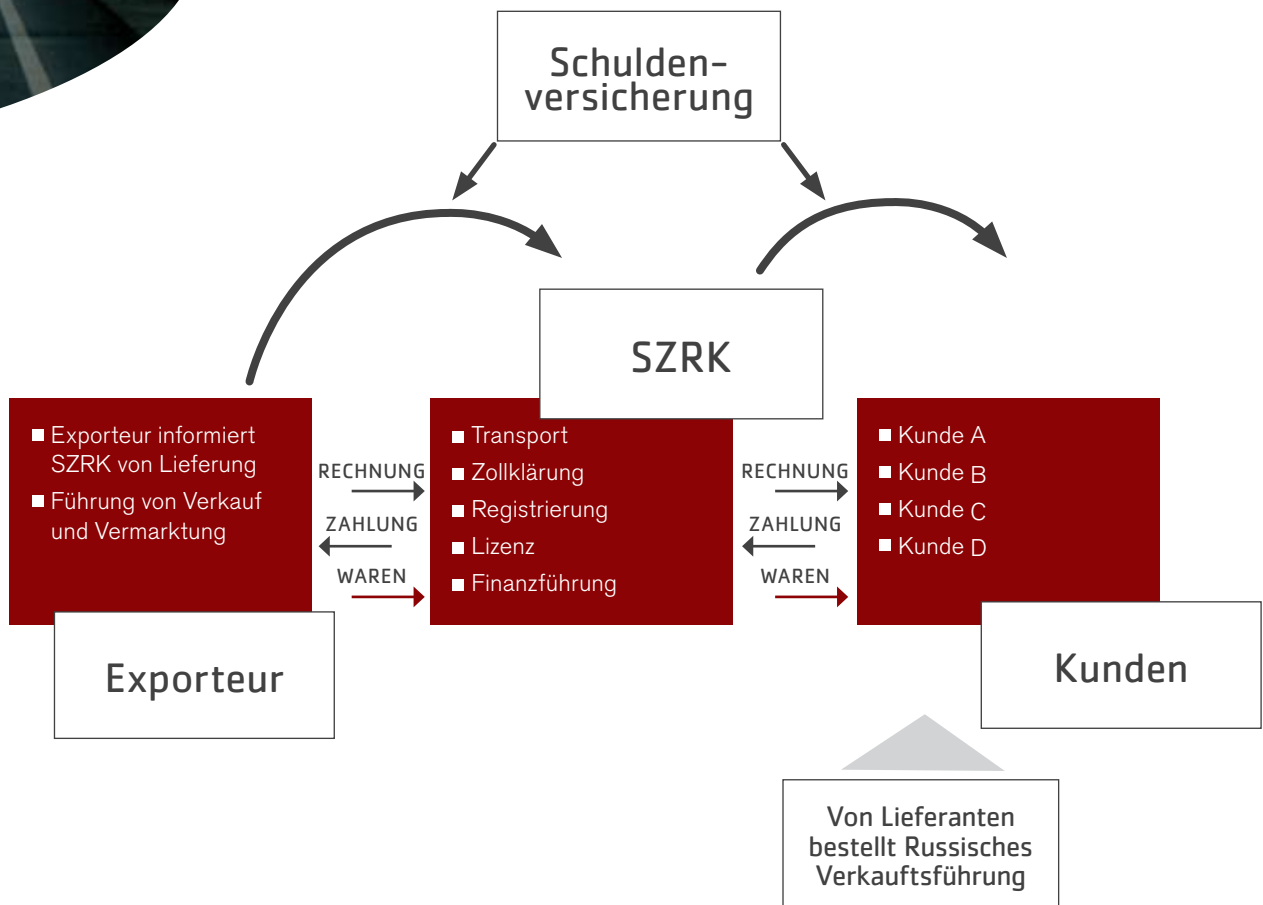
Schuldenversicherung

SZRK

- Exporteur informiert SZRK von Lieferung
- Führung von Verkauf und Vermarktung

Exporteur

RECHNUNG
ZAHLUNG
WAREN

- Transport
- Zollklärung
- Registrierung
- Lizenz
- Finanzführung

RECHNUNG
ZAHLUNG
WAREN

- Kunde A
- Kunde B
- Kunde C
- Kunde D

Kunden

Von Lieferanten bestellt Russisches Verkauftsführung